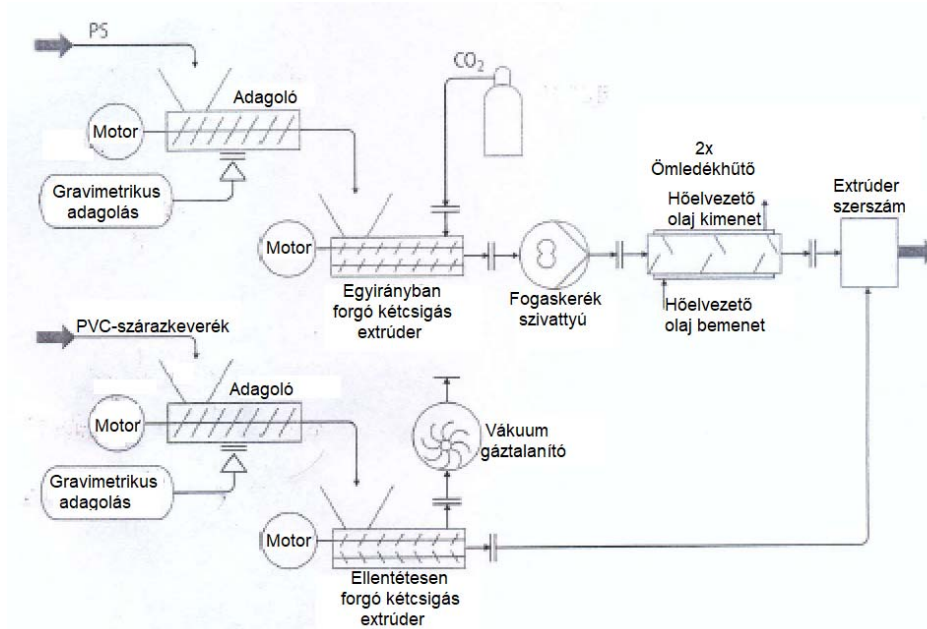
PS

Adagoló

Motor

Gravimetrikus adagolás

$CO_2$

Motor

Egyirányban forgó kétcsigás extrúder

Fogaskerék szivattyú

2x Ömledékhűtő

Hőelvezető olaj kimenet

Hőelvezető olaj bemenet

Extrúder szerszám

PVC-szárazkeverék

Adagoló

Motor

Gravimetrikus adagolás

Vákuum gáztalanító

Motor

Ellentétesen forgó kétcsigás extrúder